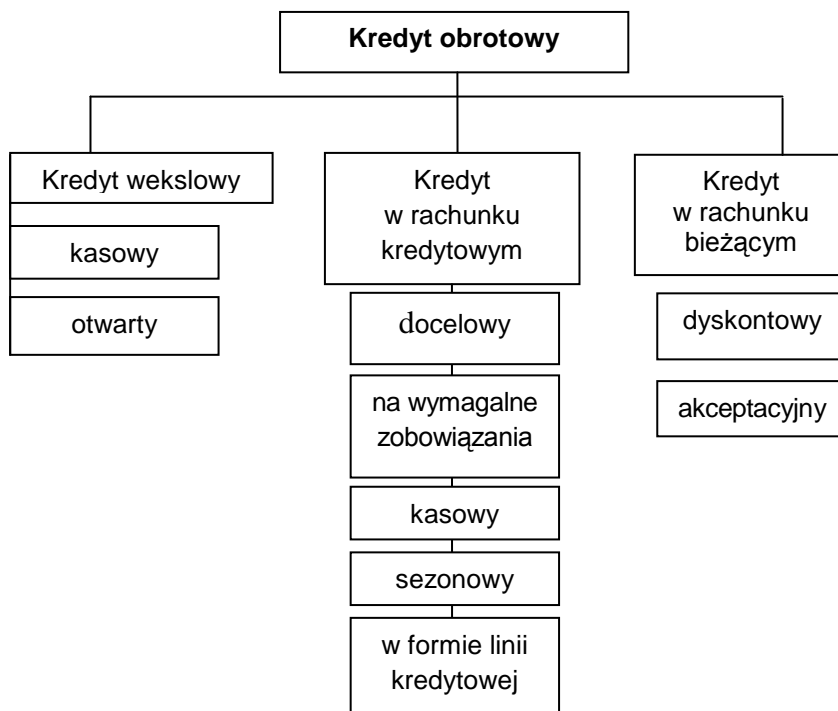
Kredyt obrotowy

Kredyt wekslowy

kasowy

otwarty

Kredyt w rachunku kredytowym

docelowy

na wymagalne zobowiązania

kasowy

sezonowy

w formie linii kredytowej

Kredyt w rachunku bieżącym

dyskontowy

akceptacyjny